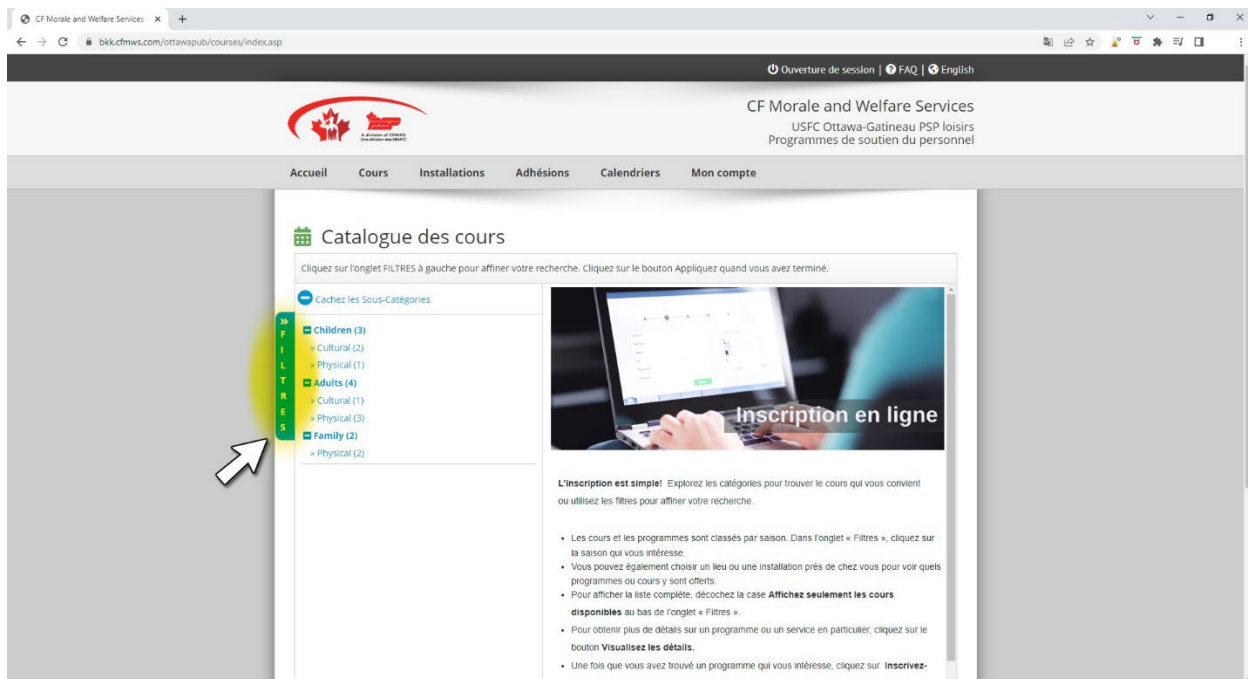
CF Morale and Welfare Services ×

bkk.cfmws.com/ottawapub/courses/index.asp

Ouverture de session | FAQ | English

A division of CFMWS
Une division des SBMFC

CF Morale and Welfare Services
USFC Ottawa-Gatineau PSP loisirs
Programmes de soutien du personnel

Accueil Cours Installations Adhésions Calendriers Mon compte

Catalogue des cours

Cliquez sur l'onglet FILTRES à gauche pour affiner votre recherche. Cliquez sur le bouton Appliquez quand vous avez terminé.

Cachez les Sous-Catégories

» FILTRES

Children (3)
» Cultural (2)
» Physical (1)
Adults (4)
» Cultural (1)
» Physical (3)
Family (2)
» Physical (2)

Inscription en ligne

L'inscription est simple! Explorez les catégories pour trouver le cours qui vous convient ou utilisez les filtres pour affiner votre recherche.

- Les cours et les programmes sont classés par saison. Dans l'onglet « Filtres », cliquez sur la saison qui vous intéresse.
- Vous pouvez également choisir un lieu ou une installation près de chez vous pour voir quels programmes ou cours y sont offerts.
- Pour afficher la liste complète, décochez la case **Affichez seulement les cours disponibles** au bas de l'onglet « Filtres ».
- Pour obtenir plus de détails sur un programme ou un service en particulier, cliquez sur le bouton **Visualisez les détails.**
- Une fois que vous avez trouvé un programme qui vous intéresse, cliquez sur **Inscrivez-**